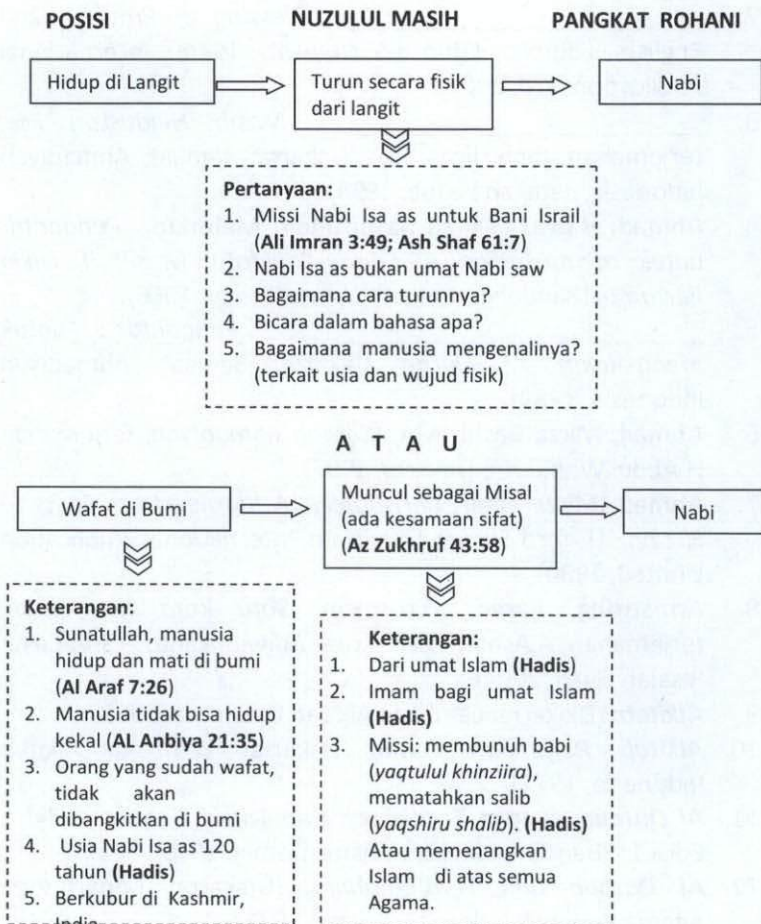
POSISI

NUZULUL MASIH

PANGKAT ROHANI

Hidup di Langit

Turun secara fisik dari langit

Nabi

Pertanyaan:
1. Missi Nabi Isa as untuk Bani Israil (Ali Imran 3:49; Ash Shaf 61:7)
2. Nabi Isa as bukan umat Nabi saw
3. Bagaimana cara turunnya?
4. Bicara dalam bahasa apa?
5. Bagaimana manusia mengenalinya? (terkait usia dan wujud fisik)

A T A U

Wafat di Bumi

Muncul sebagai Misal (ada kesamaan sifat) (Az Zukhruf 43:58)

Nabi

Keterangan:
1. Sunatullah, manusia hidup dan mati di bumi (Al Araf 7:26)
2. Manusia tidak bisa hidup kekal (AL Anbiya 21:35)
3. Orang yang sudah wafat, tidak akan dibangkitkan di bumi
4. Usia Nabi Isa as 120 tahun (Hadis)
5. Berkubur di Kashmir, India

Keterangan:
1. Dari umat Islam (Hadis)
2. Imam bagi umat Islam (Hadis)
3. Missi: membunuh babi (yaqtulul khinziira), mematahkan salib (yaqshiru shalib). (Hadis) Atau memenangkan Islam di atas semua Agama.